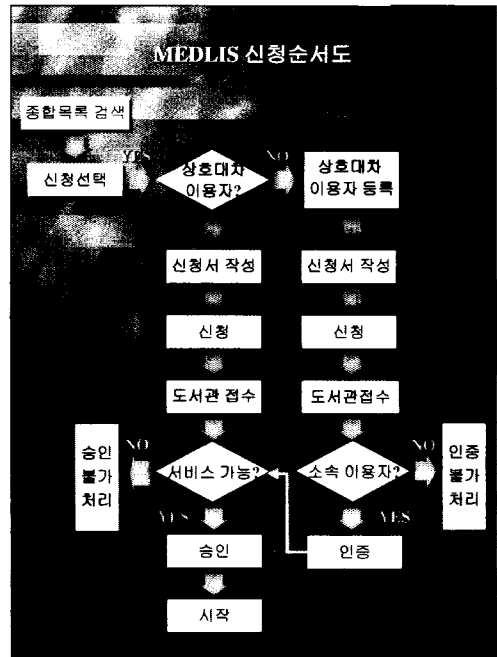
MEDLIS 신청순서도

종합목록 검색

신청선택

YES

상호대차 이용자?

NO

상호대차 이용자 등록

신청서 작성

신청서 작성

신청

신청

도서관 접수

도서관접수

승인 불가 처리

NO

서비스 가능?

소속 이용자?

NO

인증 불가 처리

YES

YES

승인

인증

시작